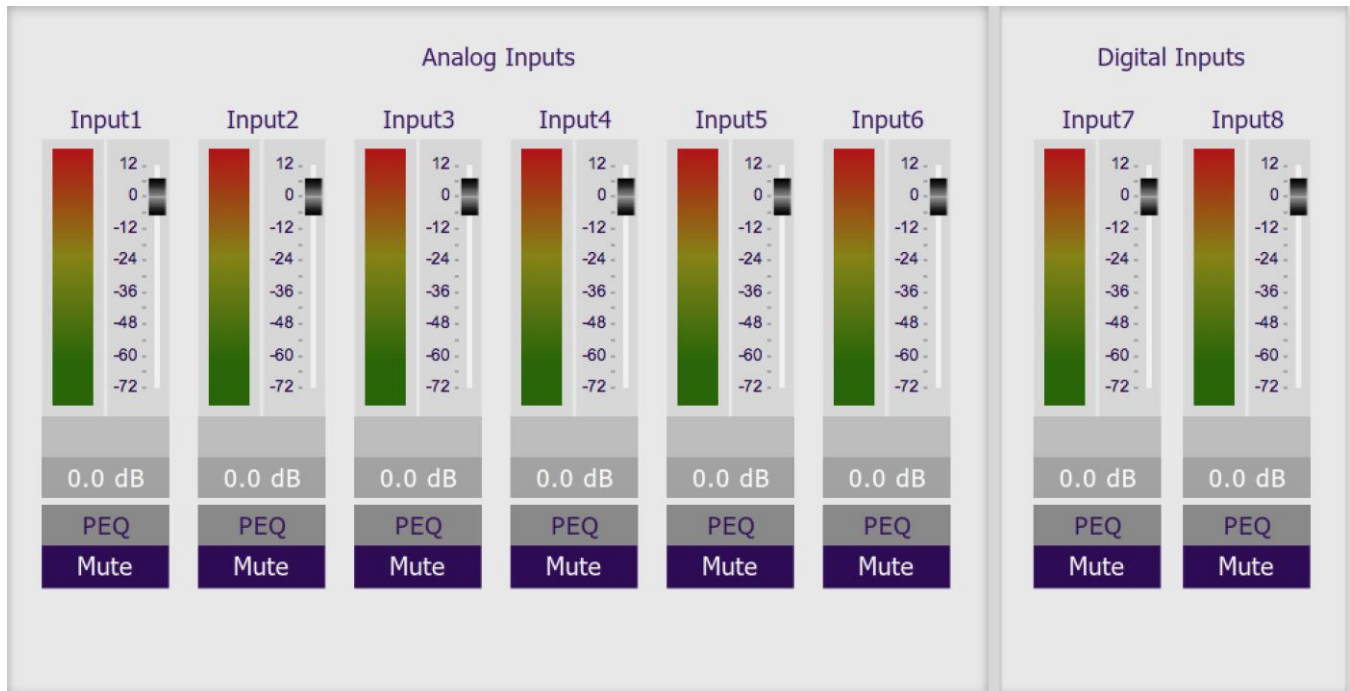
Analog Inputs

Input1
12
0
-12
-24
-36
-48
-60
-72
0.0 dB
PEQ
Mute

Input2
12
0
-12
-24
-36
-48
-60
-72
0.0 dB
PEQ
Mute

Input3
12
0
-12
-24
-36
-48
-60
-72
0.0 dB
PEQ
Mute

Input4
12
0
-12
-24
-36
-48
-60
-72
0.0 dB
PEQ
Mute

Input5
12
0
-12
-24
-36
-48
-60
-72
0.0 dB
PEQ
Mute

Input6
12
0
-12
-24
-36
-48
-60
-72
0.0 dB
PEQ
Mute

Digital Inputs

Input7
12
0
-12
-24
-36
-48
-60
-72
0.0 dB
PEQ
Mute

Input8
12
0
-12
-24
-36
-48
-60
-72
0.0 dB
PEQ
Mute